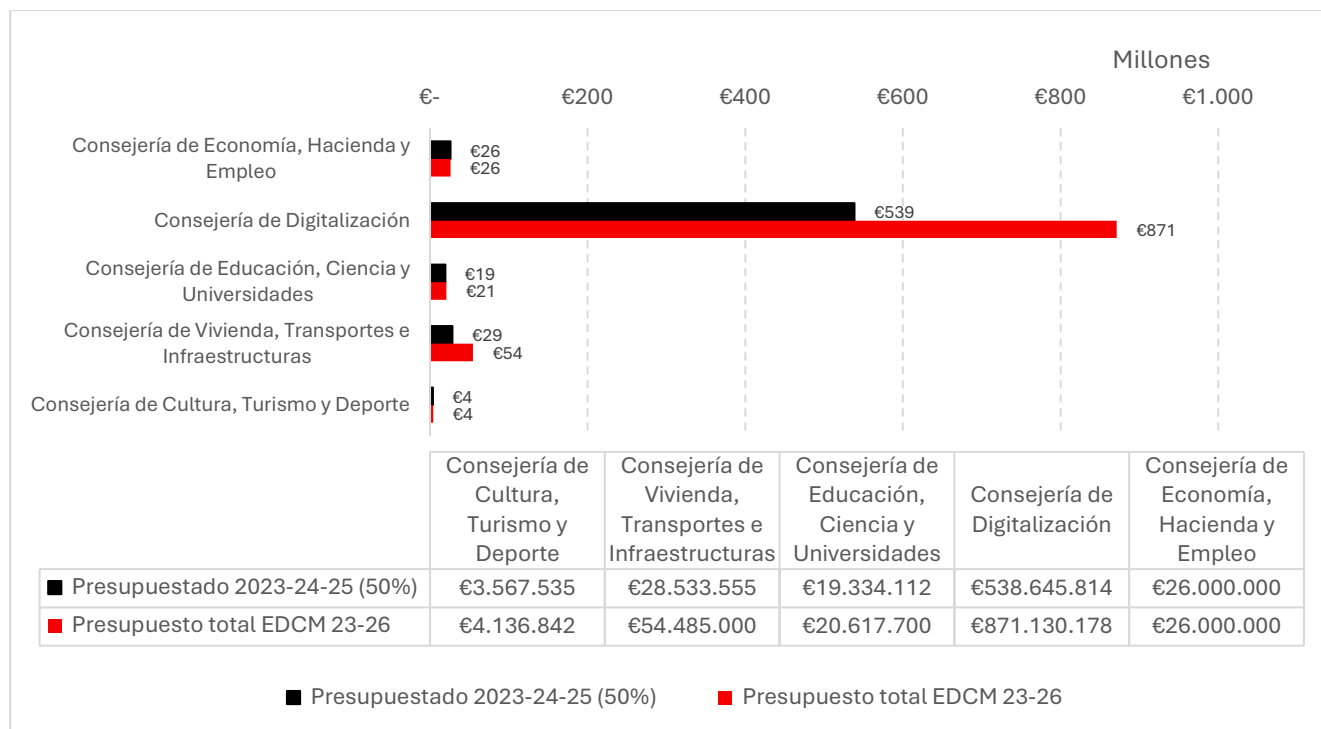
Millones

€- €200 €400 €600 €800 €1.000

Consejería de Economía, Hacienda y Empleo
€26
€26

Consejería de Digitalización
€539
€871

Consejería de Educación, Ciencia y Universidades
€19
€21

Consejería de Vivienda, Transportes e Infraestructuras
€29
€54

Consejería de Cultura, Turismo y Deporte
€4
€4

| | Consejería de Cultura, Turismo y Deporte | Consejería de Vivienda, Transportes e Infraestructuras | Consejería de Educación, Ciencia y Universidades | Consejería de Digitalización | Consejería de Economía, Hacienda y Empleo |
|---|---|---|---|---|---|
| Presupuestado 2023-24-25 (50%) | €3.567.535 | €28.533.555 | €19.334.112 | €538.645.814 | €26.000.000 |
| Presupuesto total EDCM 23-26 | €4.136.842 | €54.485.000 | €20.617.700 | €871.130.178 | €26.000.000 |

Presupuestado 2023-24-25 (50%) Presupuesto total EDCM 23-26